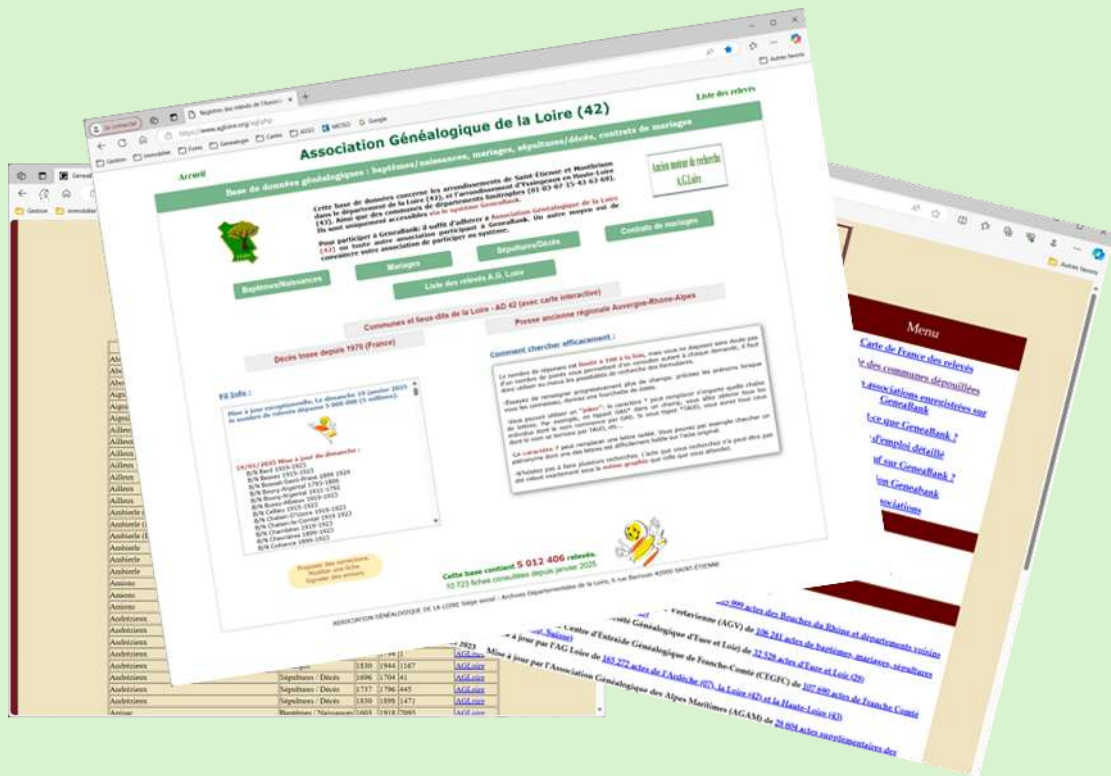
Association Généalogique de la Loire (42)

Liste des relevés

Accueil

Base de données généalogiques : baptêmes/naissances, mariages, sépultures/décès, contrats de mariages

Ancien moteur de recherche A.G.Loire

Cette base de données concerne les arrondissements de Saint-Etienne et Montbrison dans le département de la Loire (42), et l'arrondissement d'Yssingeaux en Haute-Loire (43). Ainsi que des communes de départements limitrophes. Ils sont uniquement accessibles via le système GeneaBank.

Pour participer à GeneaBank, il suffit d'adhérer à Association Généalogique de la Loire (42) ou toute autre association participant à GeneaBank. Un autre moyen est de convaincre votre association de participer au système.

Baptêmes/Naissances

Mariages

Sépultures/Décès

Contrats de mariages

Liste des relevés A.G. Loire

Communes et lieux-dits de la Loire - AD 42 (avec carte interactive)

Presse ancienne régionale Auvergne-Rhône-Alpes

Décès Insee depuis 1970 (France)

Comment chercher efficacement :

Fil Info :

Cette base contient 5 012 406 relevés.

Proposer des corrections
Modifier une fiche
Signaler des erreurs

Menu

Carte de France des relevés

des communes dépouillées

associations enregistrées sur GeneaBank

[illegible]

Sépultures / Décès